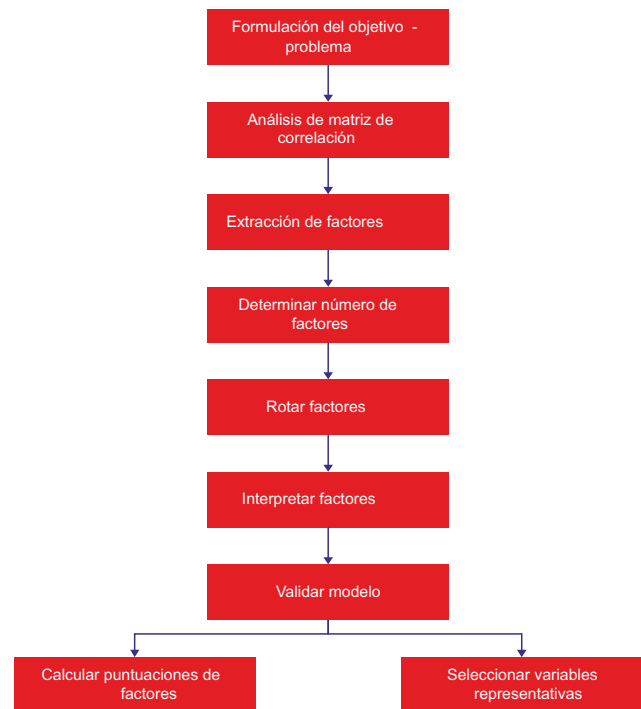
Formulación del objetivo - problema

Análisis de matriz de correlación

Extracción de factores

Determinar número de factores

Rotar factores

Interpretar factores

Validar modelo

Calcular puntuaciones de factores

Seleccionar variables representativas